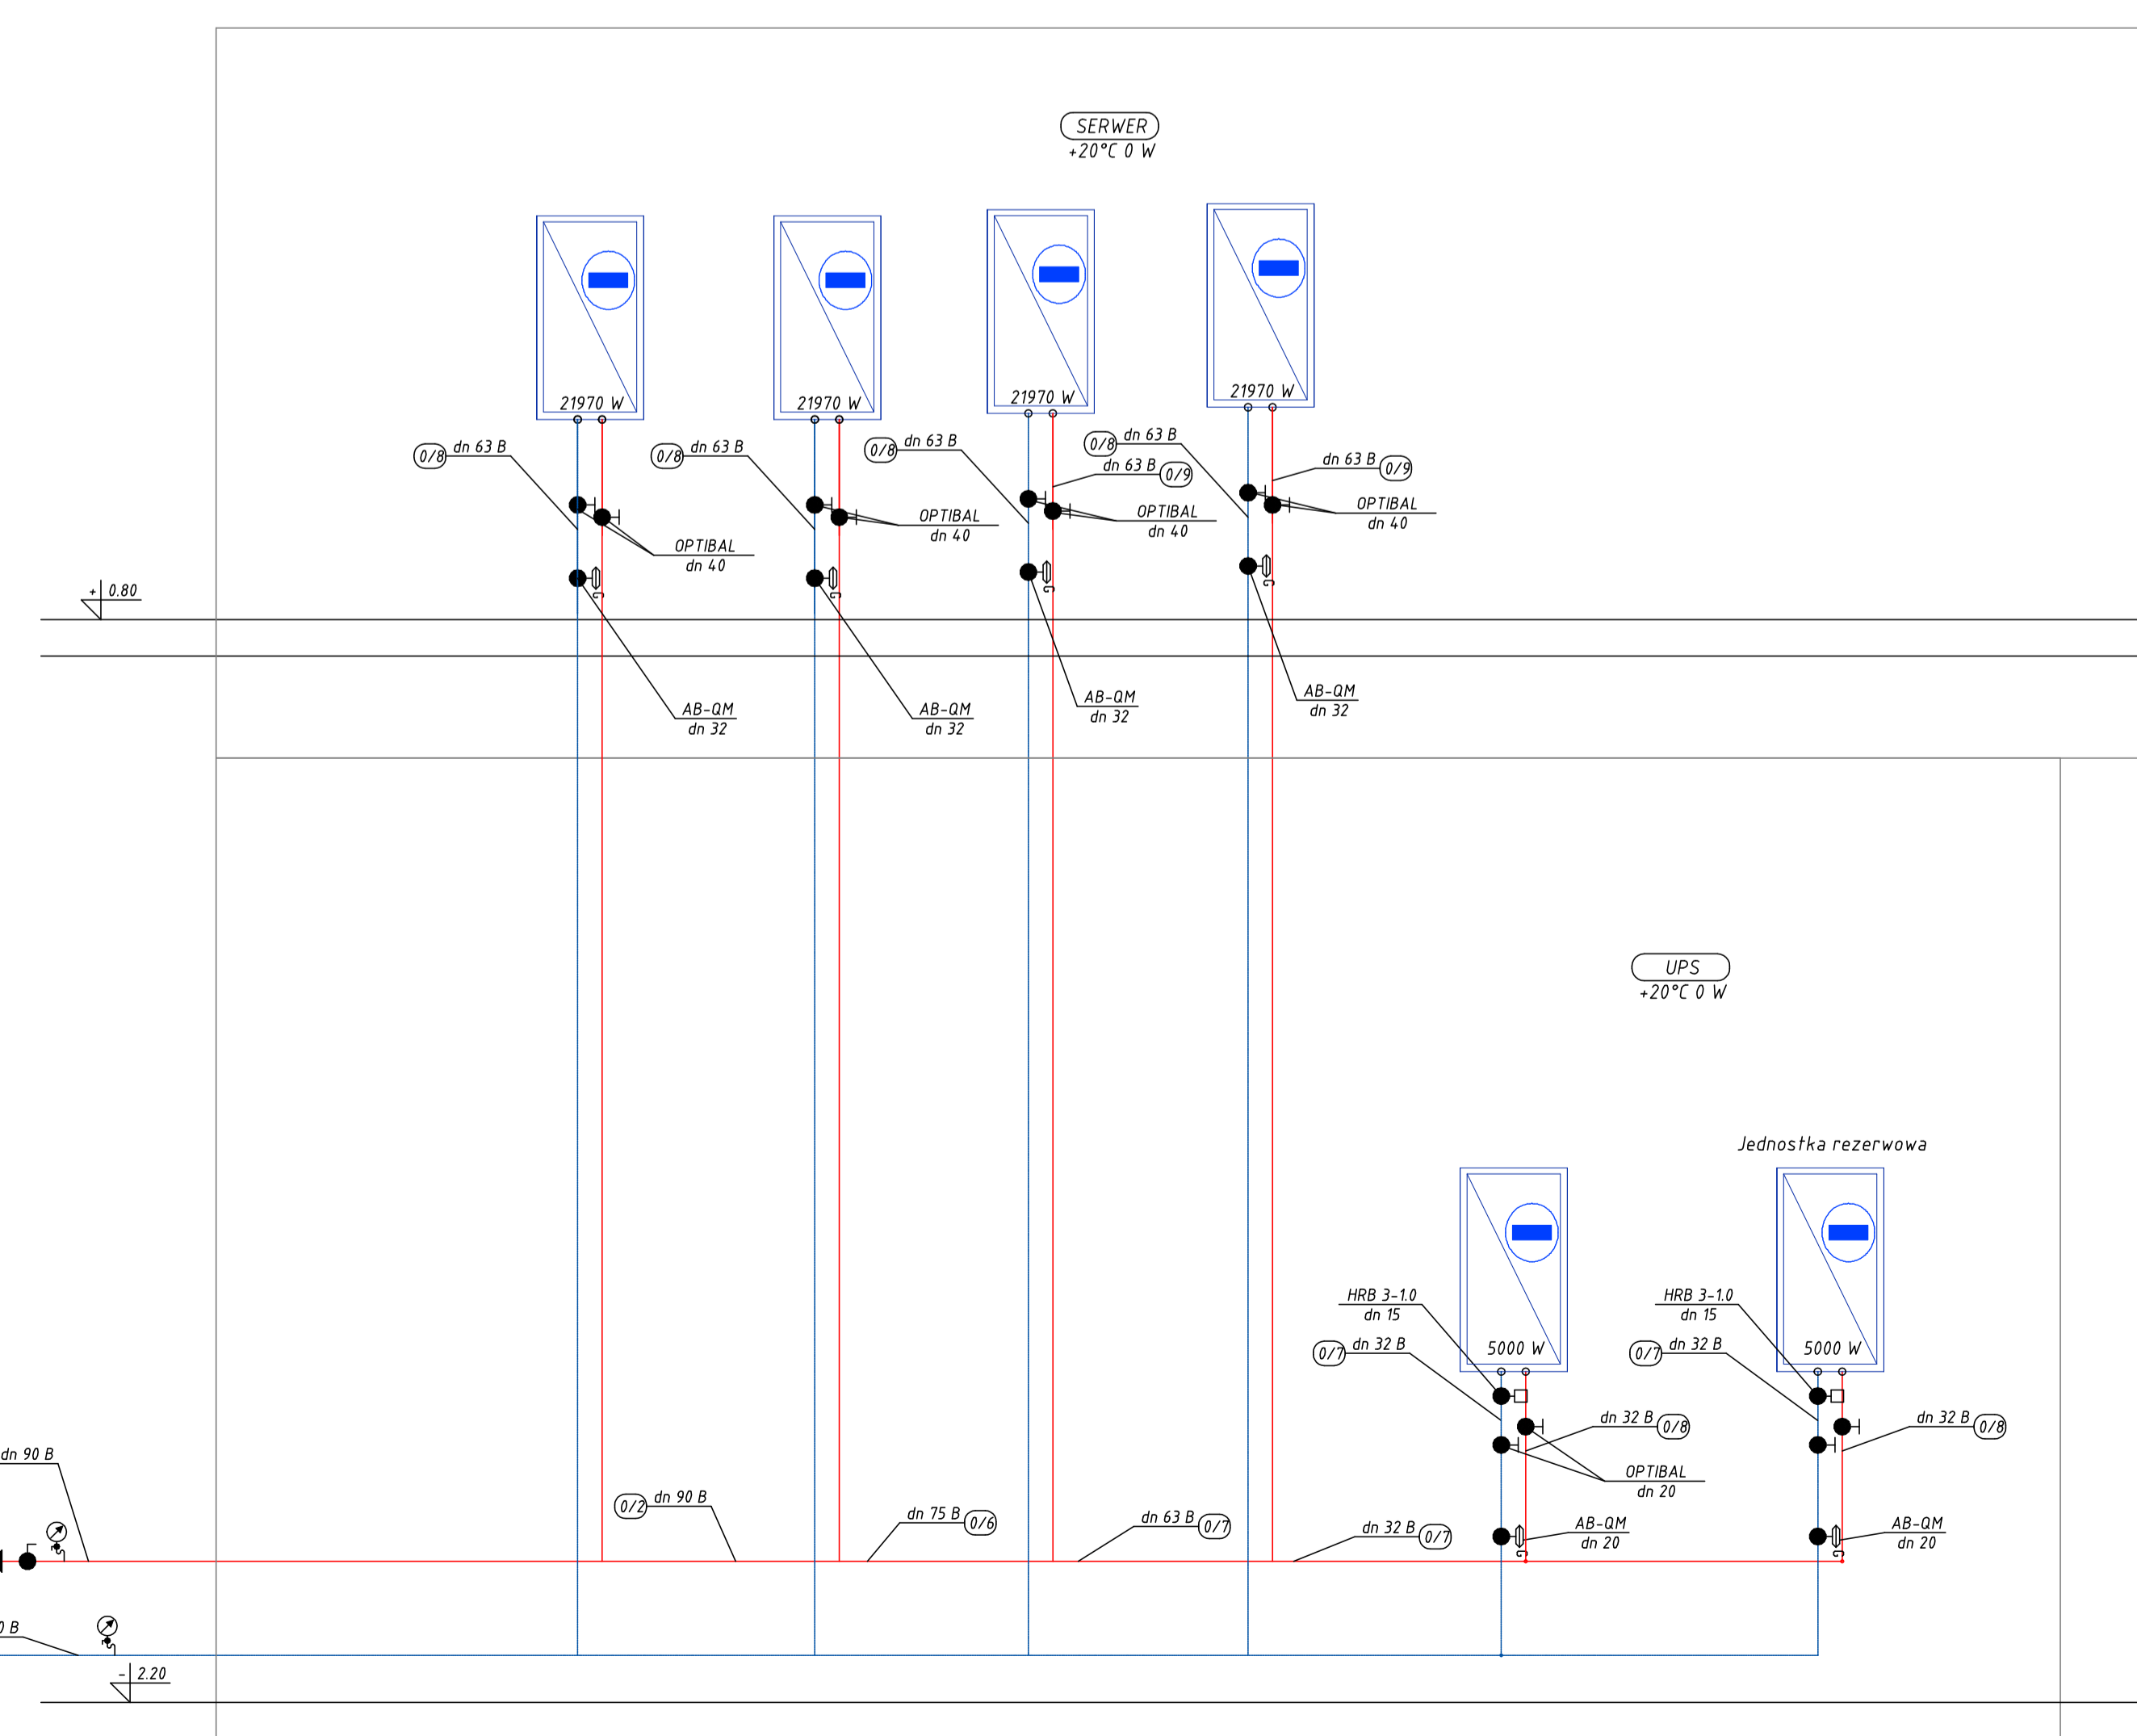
SERWER
+20°C 0 W

21970 W
21970 W
21970 W
21970 W

0/8 dn 63 B
0/8 dn 63 B
0/8 dn 63 B
0/8 dn 63 B
dn 63 B 0/9
dn 63 B 0/9

OPTIBAL
dn 40
OPTIBAL
dn 40
OPTIBAL
dn 40
OPTIBAL
dn 40

+ 0.80

AB-QM
dn 32
AB-QM
dn 32
AB-QM
dn 32
AB-QM
dn 32

UPS
+20°C 0 W

Jednostka rezerwowa

HRB 3-1.0
dn 15
0/7 dn 32 B
5000 W
dn 32 B 0/8
OPTIBAL
dn 20
AB-QM
dn 20

HRB 3-1.0
dn 15
0/7 dn 32 B
5000 W
dn 32 B 0/8
AB-QM
dn 20

dn 90 B
0/2 dn 90 B
dn 75 B 0/6
dn 63 B 0/7
dn 32 B 0/7
0 B
- 2.20